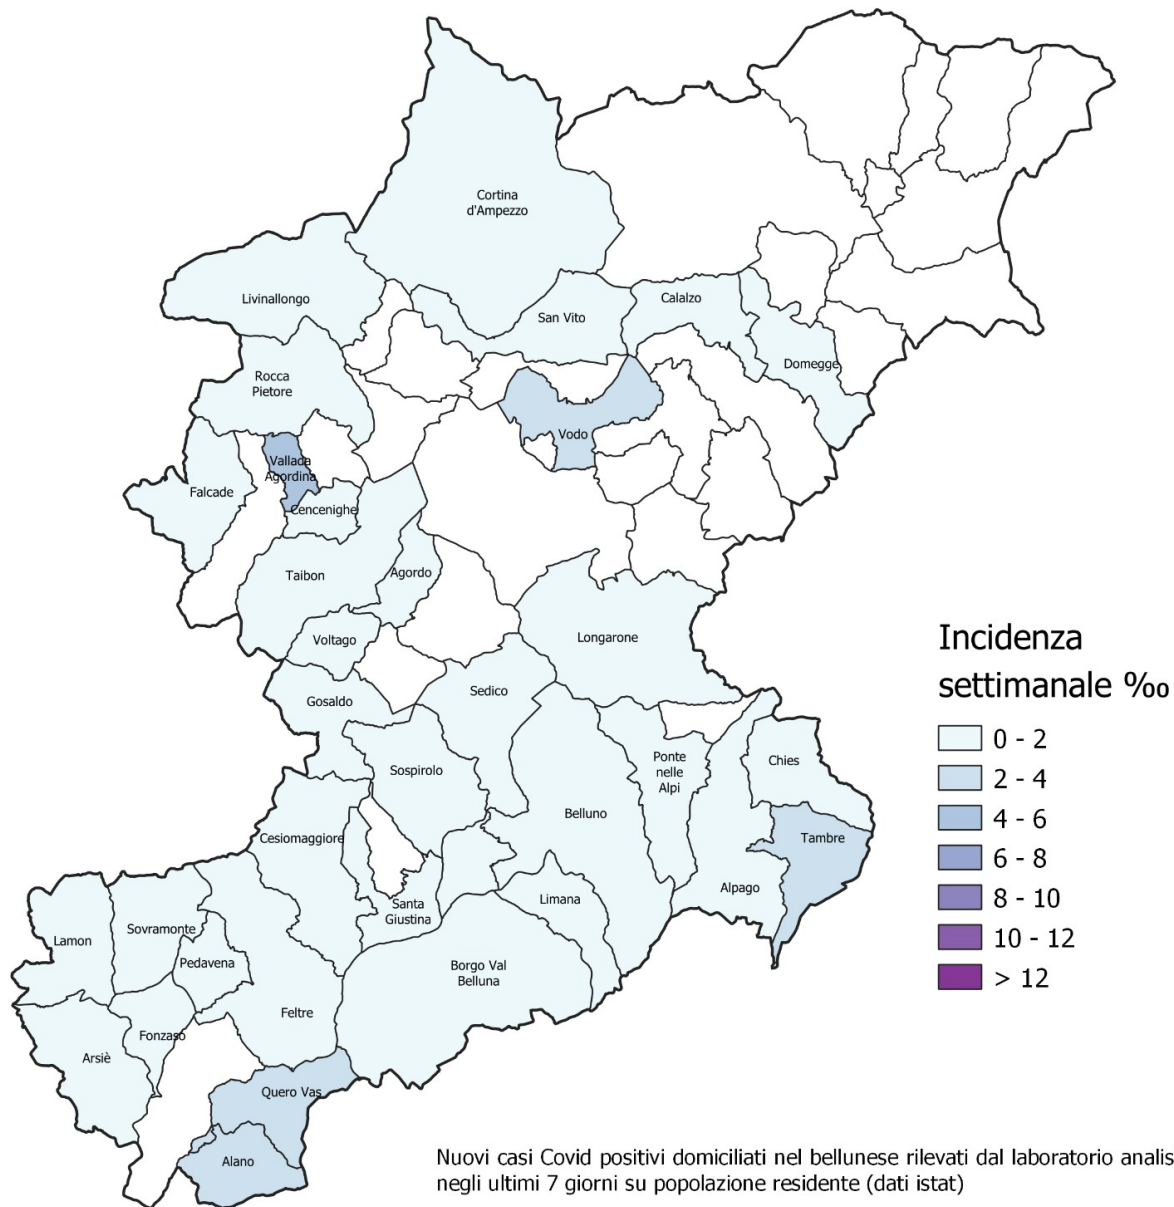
Cortina d'Ampezzo

Livinallongo

San Vito

Calalzo

Domegge

Rocca Pietore

Vodo

Vallada Agordina

Falcade

Cencenighe

Taibon

Agordo

Voltago

Longarone

Gosaldo

Sedico

Sospirolo

Ponte nelle Alpi

Chies

Belluno

Cesiomaggiore

Tambre

Alpago

Santa Giustina

Limana

Lamon

Sovramonte

Pedavena

Borgo Val Belluna

Feltre

Fonzaso

Arsiè

Quero Vas

Alano

Incidenza settimanale ‰

0 - 2

2 - 4

4 - 6

6 - 8

8 - 10

10 - 12

> 12

Nuovi casi Covid positivi domiciliati nel bellunese rilevati dal laboratorio analis negli ultimi 7 giorni su popolazione residente (dati istat)